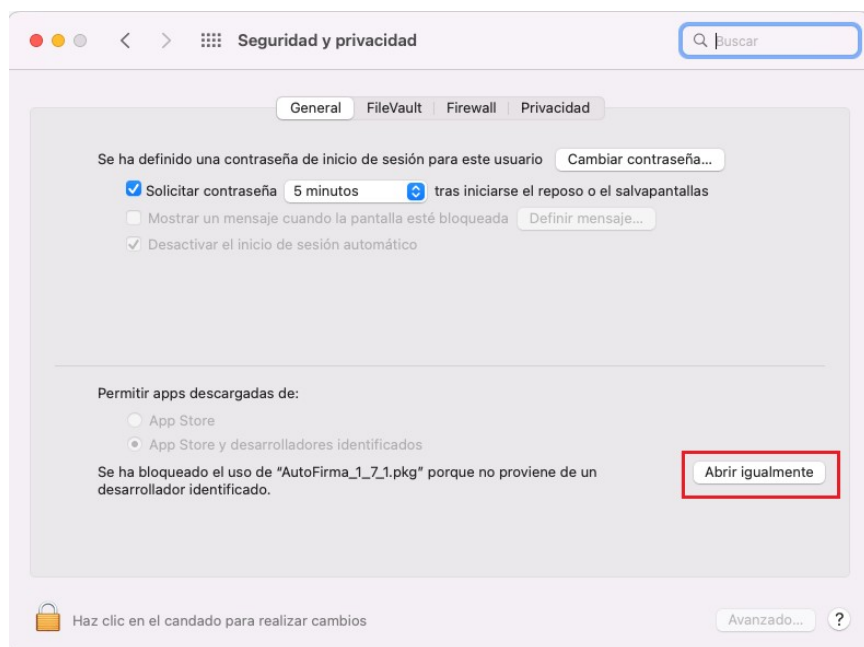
Seguridad y privacidad

Buscar

General | FileVault | Firewall | Privacidad

Se ha definido una contraseña de inicio de sesión para este usuario | Cambiar contraseña...

Solicitar contraseña | 5 minutos | tras iniciarse el reposo o el salvapantallas

Mostrar un mensaje cuando la pantalla esté bloqueada | Definir mensaje...

Desactivar el inicio de sesión automático

Permitir apps descargadas de:

App Store

App Store y desarrolladores identificados

Se ha bloqueado el uso de "AutoFirma_1_7_1.pkg" porque no proviene de un desarrollador identificado.

Abrir igualmente

Haz clic en el candado para realizar cambios

Avanzado...

?